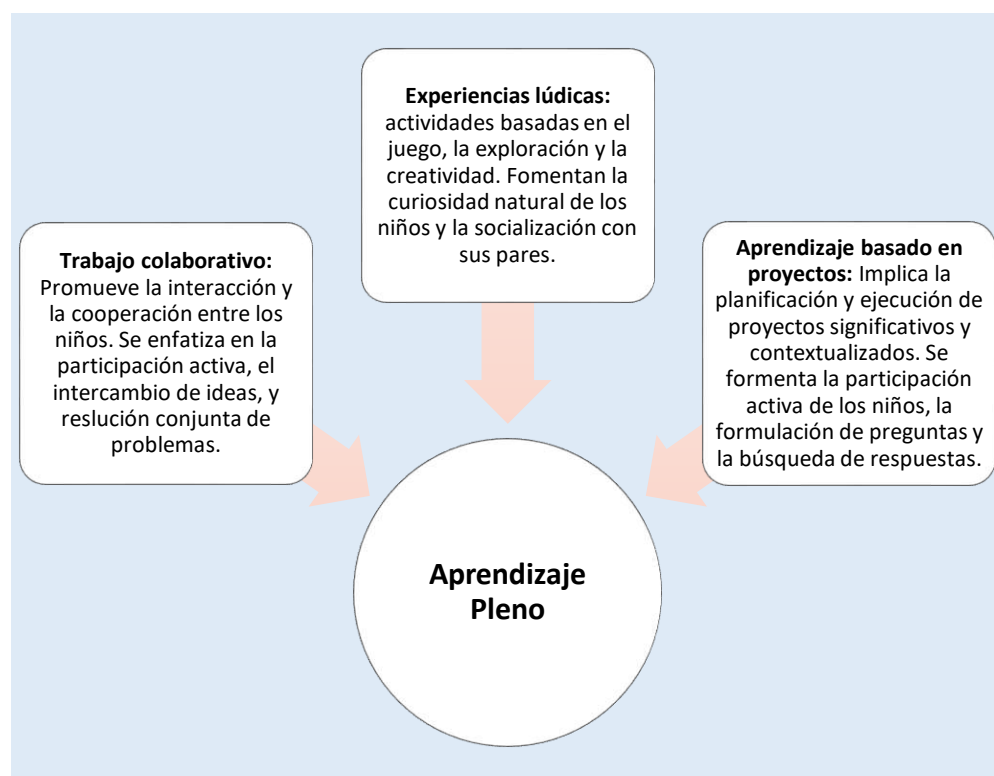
**Experiencias lúdicas:** actividades basadas en el juego, la exploración y la creatividad. Fomentan la curiosidad natural de los niños y la socialización con sus pares.

**Trabajo colaborativo:** Promueve la interacción y la cooperación entre los niños. Se enfatiza en la participación activa, el intercambio de ideas, y reslución conjunta de problemas.

**Aprendizaje basado en proyectos:** Implica la planificación y ejecución de proyectos significativos y contextualizados. Se formenta la participación activa de los niños, la formulación de preguntas y la búsqueda de respuestas.

**Aprendizaje Pleno**